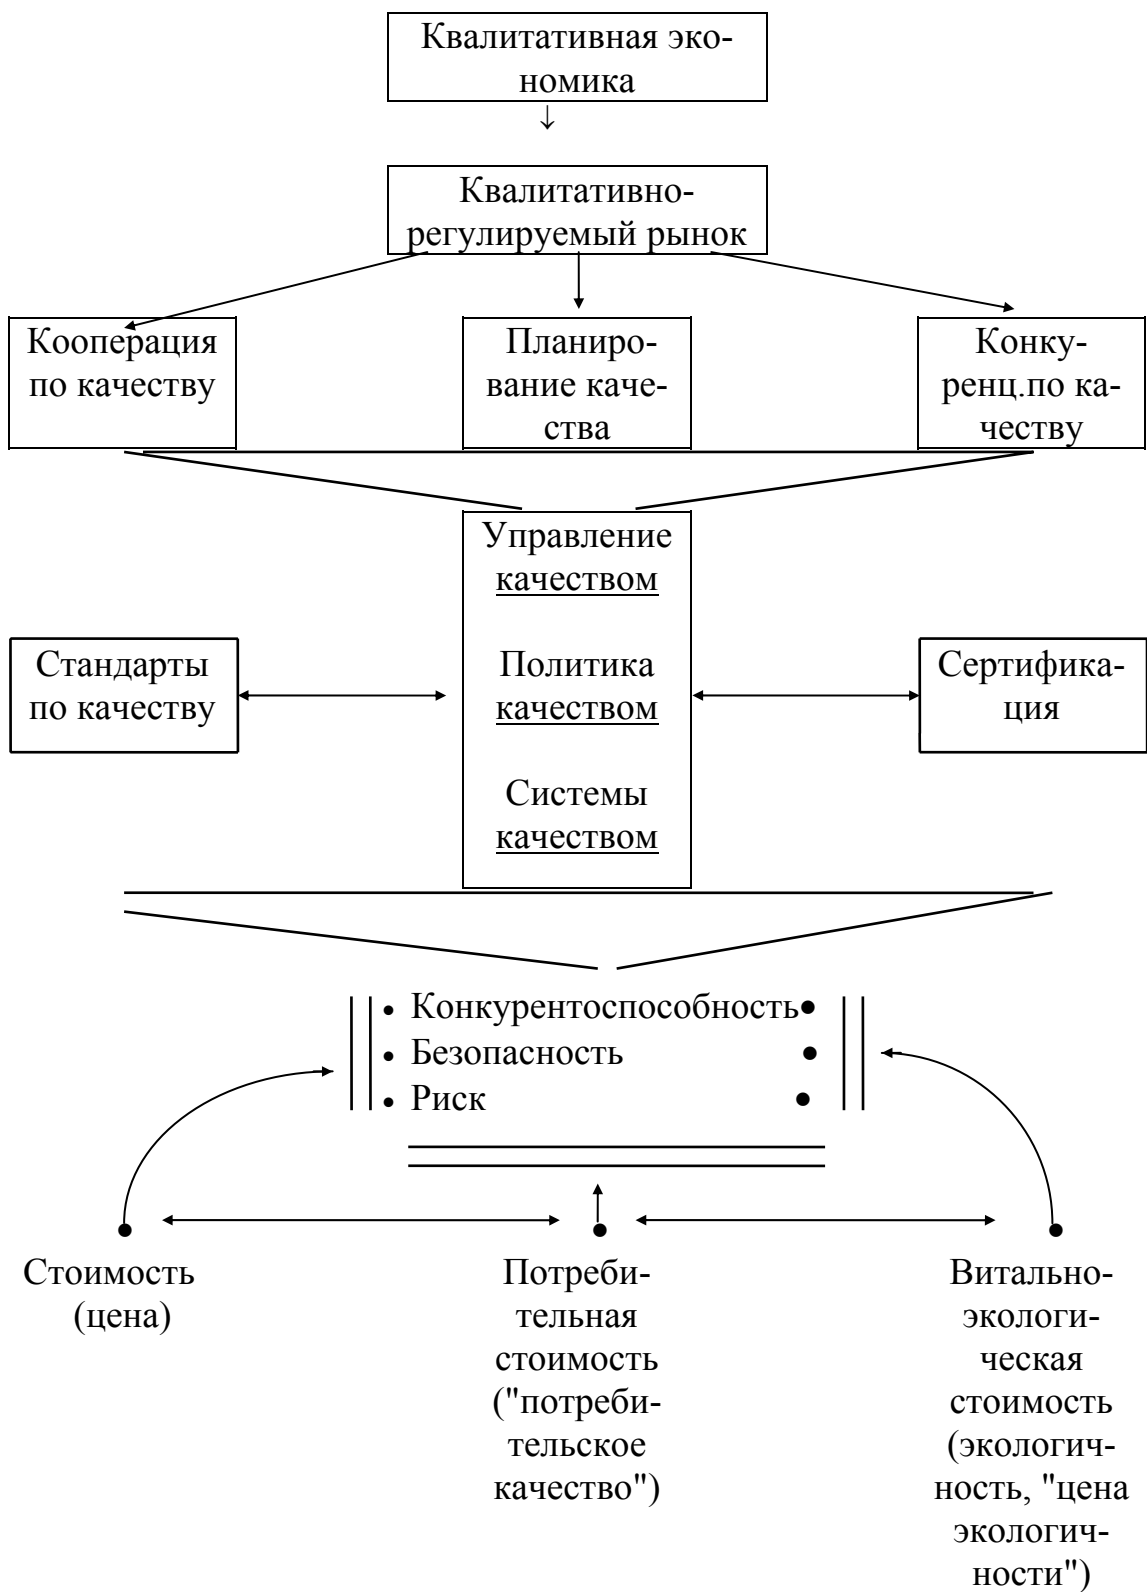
Квалитативная экономика

Квалитативно-регулируемый рынок

Кооперация по качеству

Планирование качества

Конкуренц.по качеству

Управление качеством

Политика качеством

Системы качеством

Стандарты по качеству

Сертификация

• Конкурентоспособность •
• Безопасность •
• Риск •

Стоимость (цена)

Потребительная стоимость ("потребительское качество")

Витально-экологическая стоимость (экологичность, "цена экологичности")